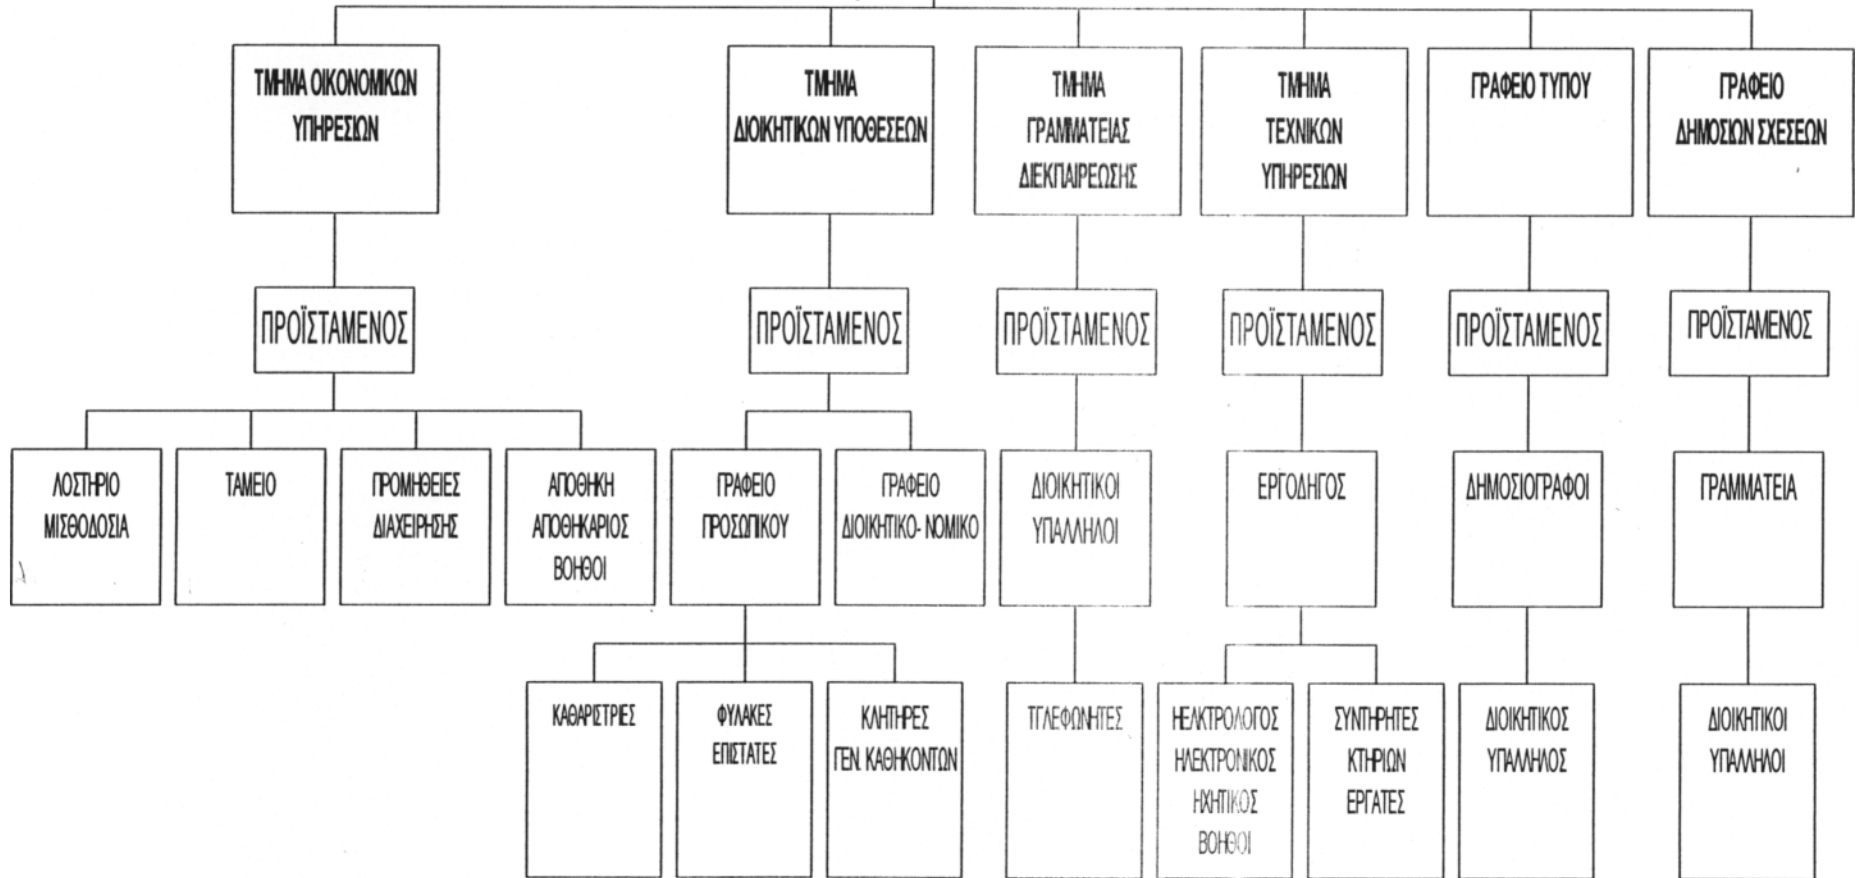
ΤΜΗΜΑ ΟΙΚΟΝΟΜΙΚΩΝ ΥΠΗΡΕΣΙΩΝ

ΠΡΟΪΣΤΑΜΕΝΟΣ

ΛΟΣΤΗΡΙΟ ΜΙΣΘΟΔΟΣΙΑ

ΤΑΜΕΙΟ

ΠΡΟΜΗΘΕΙΕΣ ΔΙΑΧΕΙΡΗΣΗΣ

ΑΠΟΘΗΚΗ ΑΠΟΘΗΚΑΡΙΟΣ ΒΟΗΘΟΙ

ΤΜΗΜΑ ΔΙΟΙΚΗΤΙΚΩΝ ΥΠΟΘΕΣΕΩΝ

ΠΡΟΪΣΤΑΜΕΝΟΣ

ΓΡΑΦΕΙΟ ΠΡΟΣΩΠΙΚΟΥ

ΓΡΑΦΕΙΟ ΔΙΟΙΚΗΤΙΚΟ- ΝΟΜΙΚΟ

ΚΑΘΑΡΙΣΤΡΙΕΣ

ΦΥΛΑΚΕΣ ΕΠΙΣΤΑΤΕΣ

ΚΛΗΤΗΡΕΣ ΓΕΝ. ΚΑΘΗΚΟΝΤΩΝ

ΤΜΗΜΑ ΓΡΑΜΜΑΤΕΙΑΣ ΔΙΕΚΠΑΙΡΕΩΣΗΣ

ΠΡΟΪΣΤΑΜΕΝΟΣ

ΔΙΟΙΚΗΤΙΚΟΙ ΥΠΑΛΛΗΛΟΙ

ΤΗΛΕΦΩΝΗΤΕΣ

ΤΜΗΜΑ ΤΕΧΝΙΚΩΝ ΥΠΗΡΕΣΙΩΝ

ΠΡΟΪΣΤΑΜΕΝΟΣ

ΕΡΓΟΔΗΓΟΣ

ΗΕΛΚΤΡΟΛΟΓΟΣ ΗΛΕΚΤΡΟΝΙΚΟΣ ΗΧΗΤΙΚΟΣ ΒΟΗΘΟΙ

ΣΥΝΤΗΡΗΤΕΣ ΚΤΗΡΙΩΝ ΕΡΓΑΤΕΣ

ΓΡΑΦΕΙΟ ΤΥΠΟΥ

ΠΡΟΪΣΤΑΜΕΝΟΣ

ΔΗΜΟΣΙΟΓΡΑΦΟΙ

ΔΙΟΙΚΗΤΙΚΟΣ ΥΠΑΛΛΗΛΟΣ

ΓΡΑΦΕΙΟ ΔΗΜΟΣΙΩΝ ΣΧΕΣΕΩΝ

ΠΡΟΪΣΤΑΜΕΝΟΣ

ΓΡΑΜΜΑΤΕΙΑ

ΔΙΟΙΚΗΤΙΚΟΙ ΥΠΑΛΛΗΛΟΙ